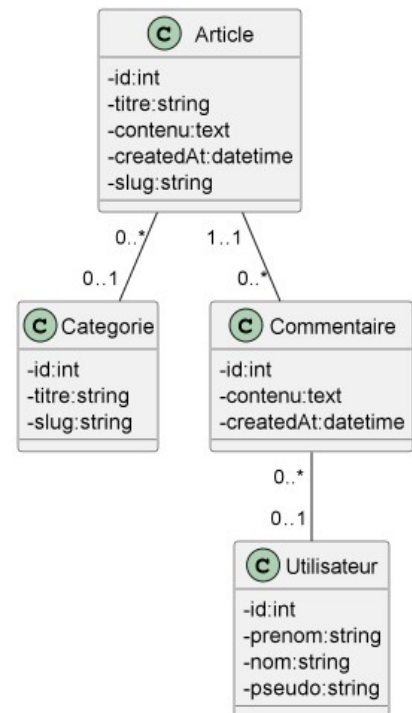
C Article

-id:int
-titre:string
-contenu:text
-createdAt:datetime
-slug:string

0..*
0..1
1..1
0..*

C Categorie

-id:int
-titre:string
-slug:string

C Commentaire

-id:int
-contenu:text
-createdAt:datetime

0..*
0..1

C Utilisateur

-id:int
-prenom:string
-nom:string
-pseudo:string